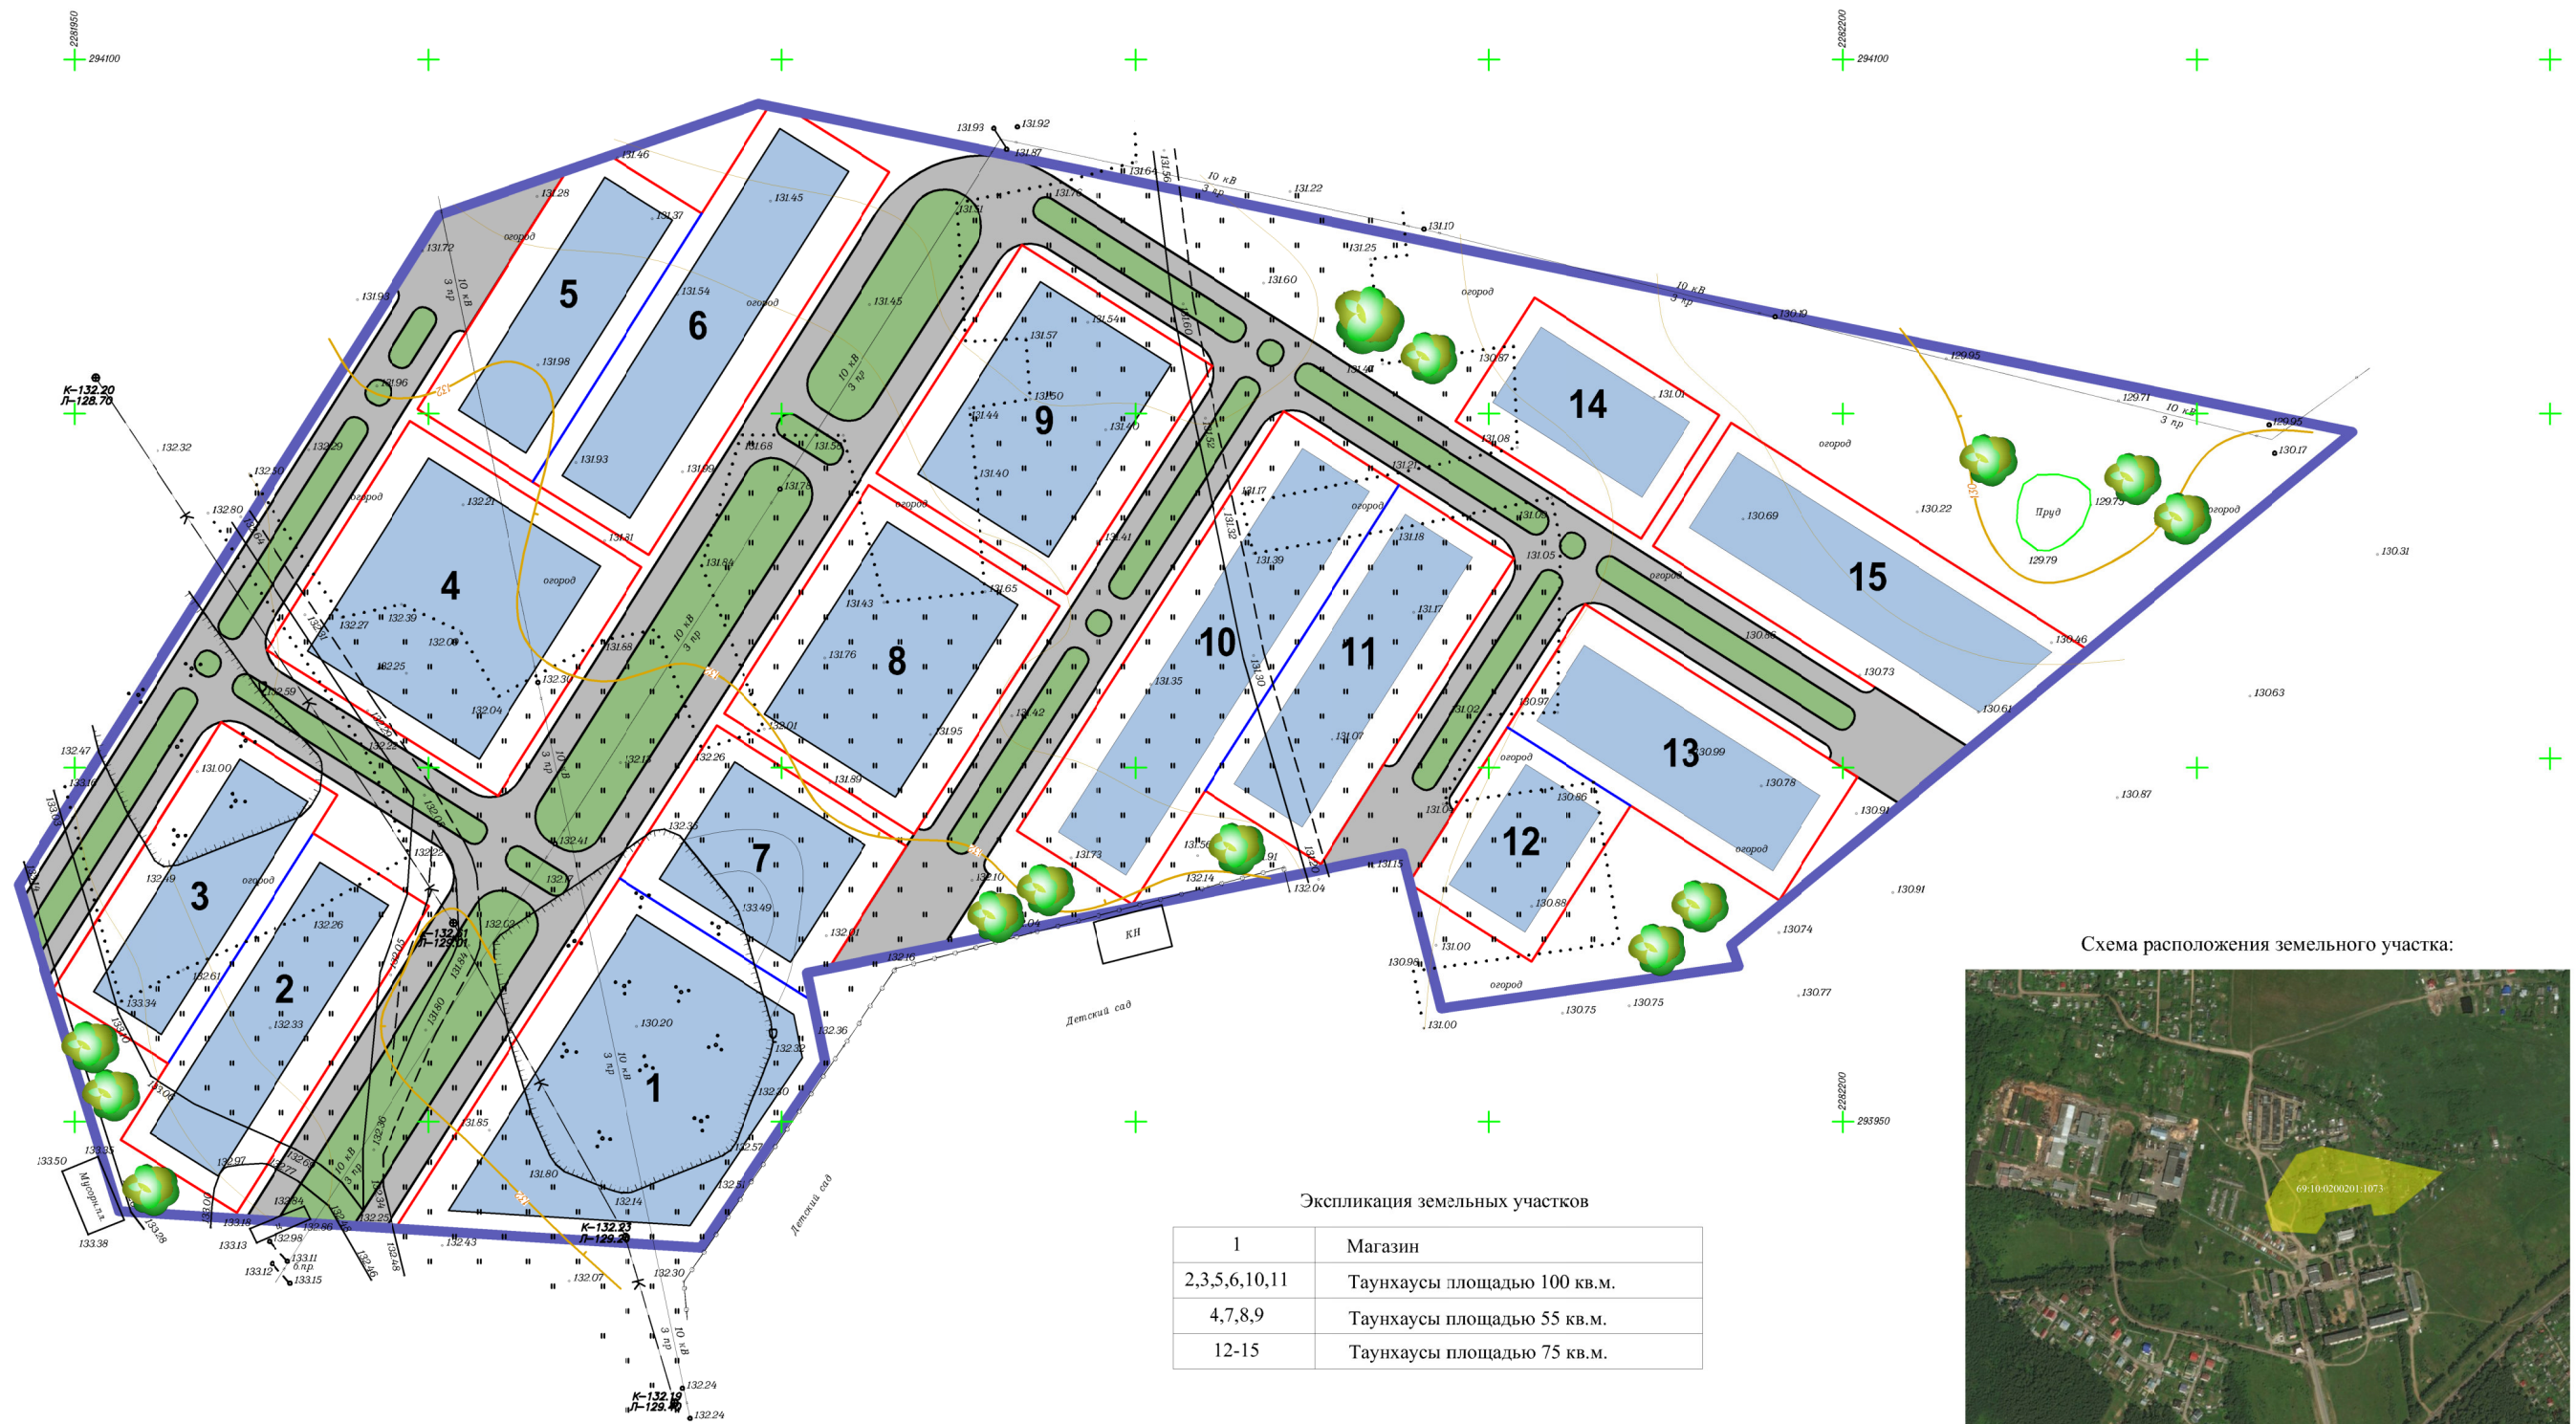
2281950
294100
2282200
294100

5
6
4
9
8
10
11
14
15
13
12
7
3
2
1

огород
огород
огород
огород
огород
огород
огород
огород
огород
огород
огород
Пруд
Детский сад
Детский сад
Мусорн.пл.
КН

10 кВ
3 пр

К-132.20
Л-128.70
К-132.23
Л-129.30
К-132.19
Л-129.40

2282200
293950

Схема расположения земельного участка:

69:10:0200201:1073

Экспликация земельных участков

| 1 | Магазин |
|---|---|
| 2,3,5,6,10,11 | Таунхаусы площадью 100 кв.м. |
| 4,7,8,9 | Таунхаусы площадью 55 кв.м. |
| 12-15 | Таунхаусы площадью 75 кв.м. |